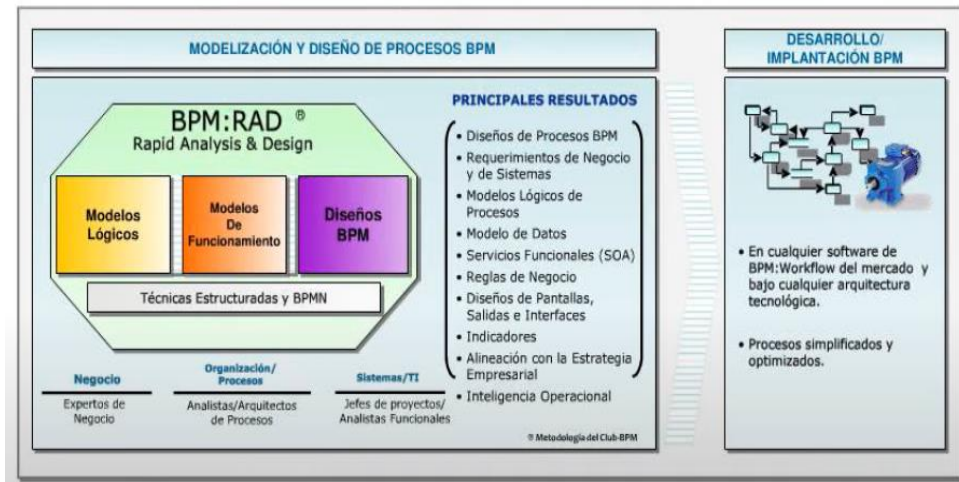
MODELIZACIÓN Y DISEÑO DE PROCESOS BPM

BPM:RAD ®
Rapid Analysis & Design

Modelos Lógicos

Modelos De Funcionamiento

Diseños BPM

Técnicas Estructuradas y BPMN

Negocio
Expertos de Negocio

Organización/ Procesos
Analistas/Arquitectos de Procesos

Sistemas/TI
Jefes de proyectos/ Analistas Funcionales

PRINCIPALES RESULTADOS

• Diseños de Procesos BPM
• Requerimientos de Negocio y de Sistemas
• Modelos Lógicos de Procesos
• Modelo de Datos
• Servicios Funcionales (SOA)
• Reglas de Negocio
• Diseños de Pantallas, Salidas e Interfaces
• Indicadores
• Alineación con la Estrategia Empresarial
• Inteligencia Operacional

® Metodología del Club-BPM

DESARROLLO/ IMPLANTACIÓN BPM

• En cualquier software de BPM:Workflow del mercado y bajo cualquier arquitectura tecnológica.

• Procesos simplificados y optimizados.